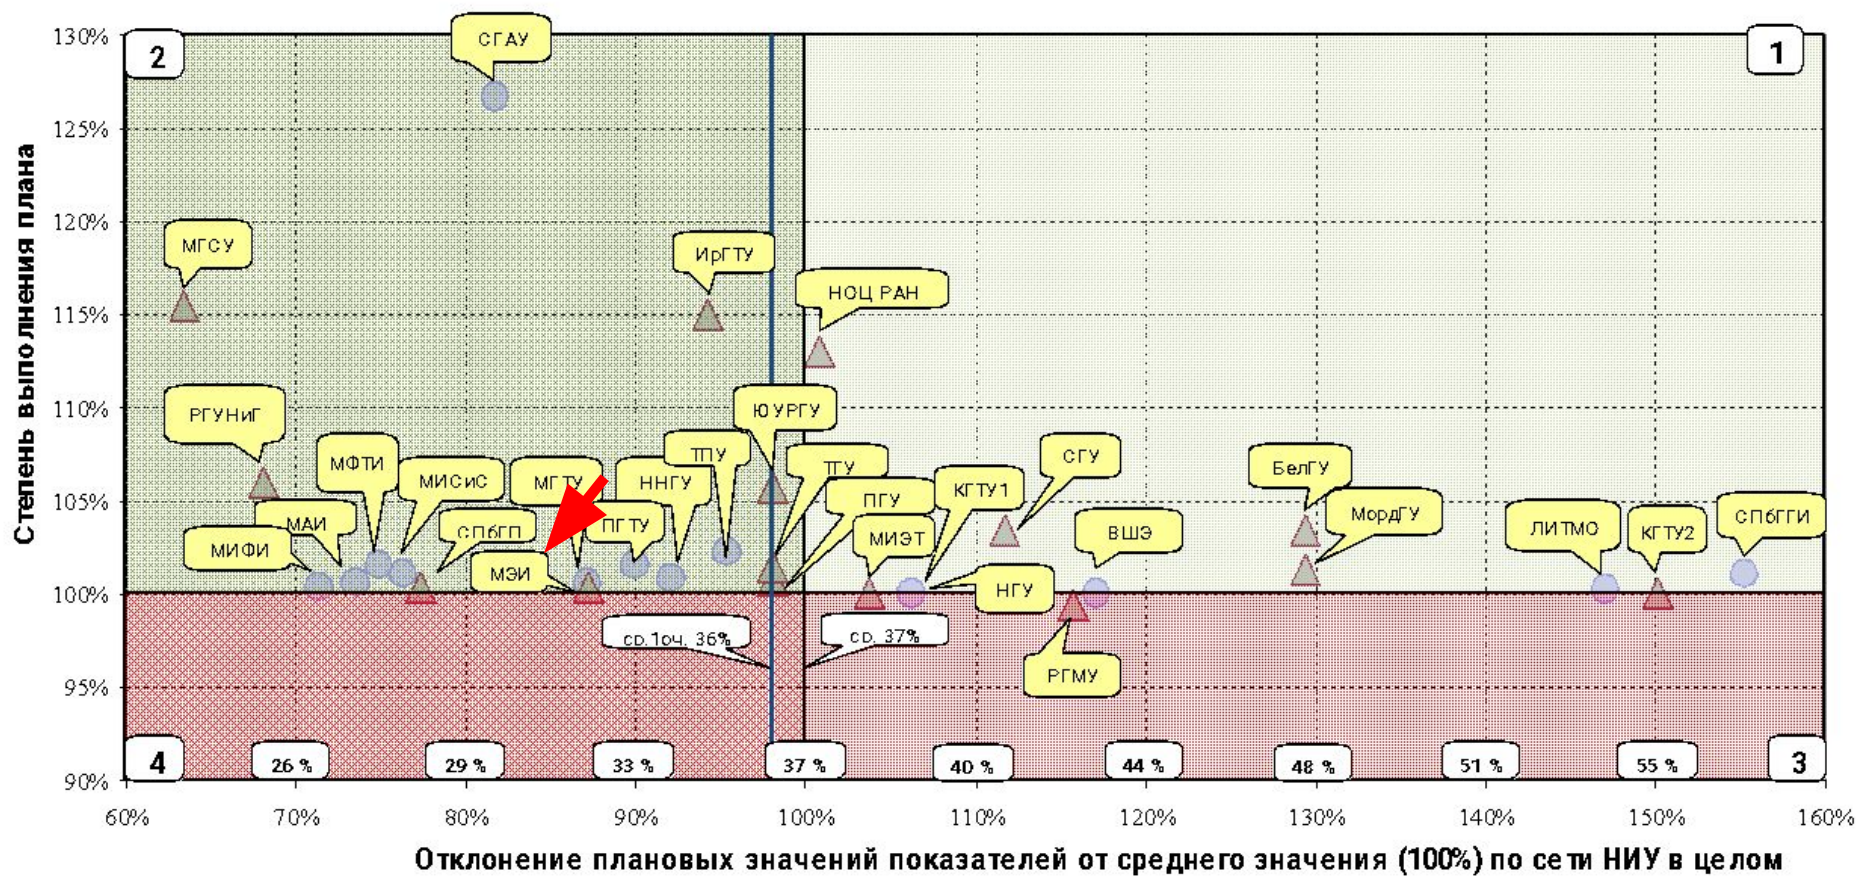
Степень выполнения плана

130%
125%
120%
115%
110%
105%
100%
95%
90%

2
1
4
3

СГАУ
МГСУ
ИрГТУ
НОЦ РАН
РГУНиГ
ЮУРГУ
МФТИ
МИСиС
МГТУ
ННГУ
ТПУ
ТГУ
СГУ
БелГУ
МАИ
СПбГП
ПГТУ
ПГУ
КГТУ1
МордГУ
ЛИТМО
КГТУ2
СПбГГИ
МИФИ
МЭИ
МИЭТ
ВШЭ
НГУ
РГМУ
ср.1оч. 36%
ср. 37%

26 %
29 %
33 %
37 %
40 %
44 %
48 %
51 %
55 %

60%
70%
80%
90%
100%
110%
120%
130%
140%
150%
160%

Отклонение плановых значений показателей от среднего значения (100%) по сети НИУ в целом